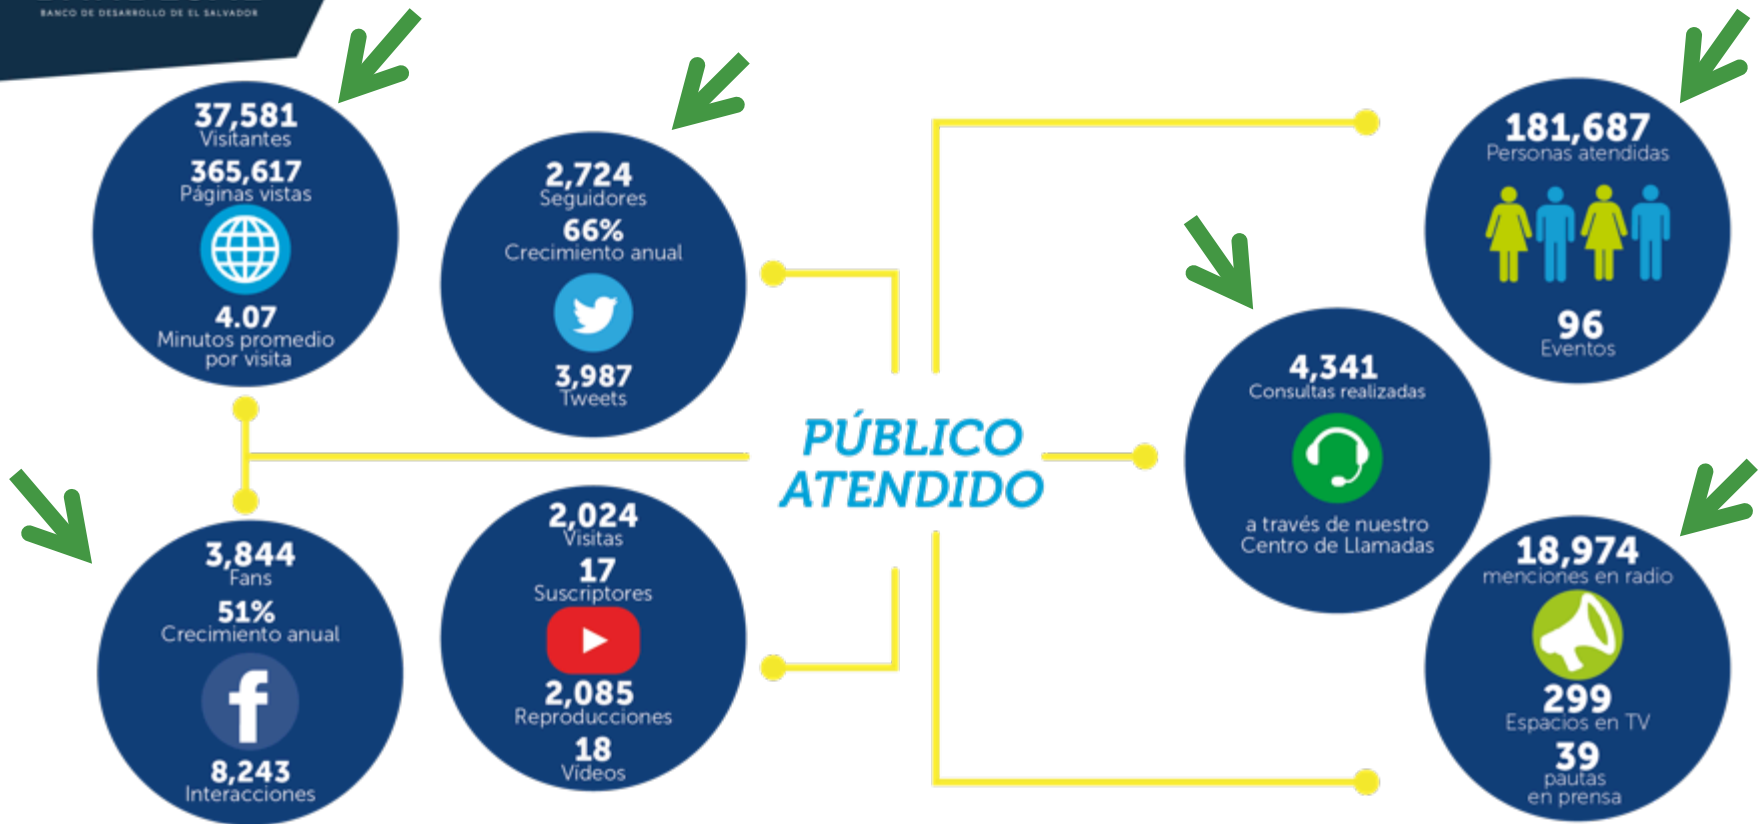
BANCO DE DESARROLLO DE EL SALVADOR

37,581
Visitantes
365,617
Páginas vistas
4.07
Minutos promedio por visita

2,724
Seguidores
66%
Crecimiento anual
3,987
Tweets

PÚBLICO ATENDIDO

181,687
Personas atendidas
96
Eventos

4,341
Consultas realizadas
a través de nuestro Centro de Llamadas

3,844
Fans
51%
Crecimiento anual
8,243
Interacciones

2,024
Visitas
17
Suscriptores
2,085
Reproducciones
18
Videos

18,974
menciones en radio
299
Espacios en TV
39
pautas en prensa